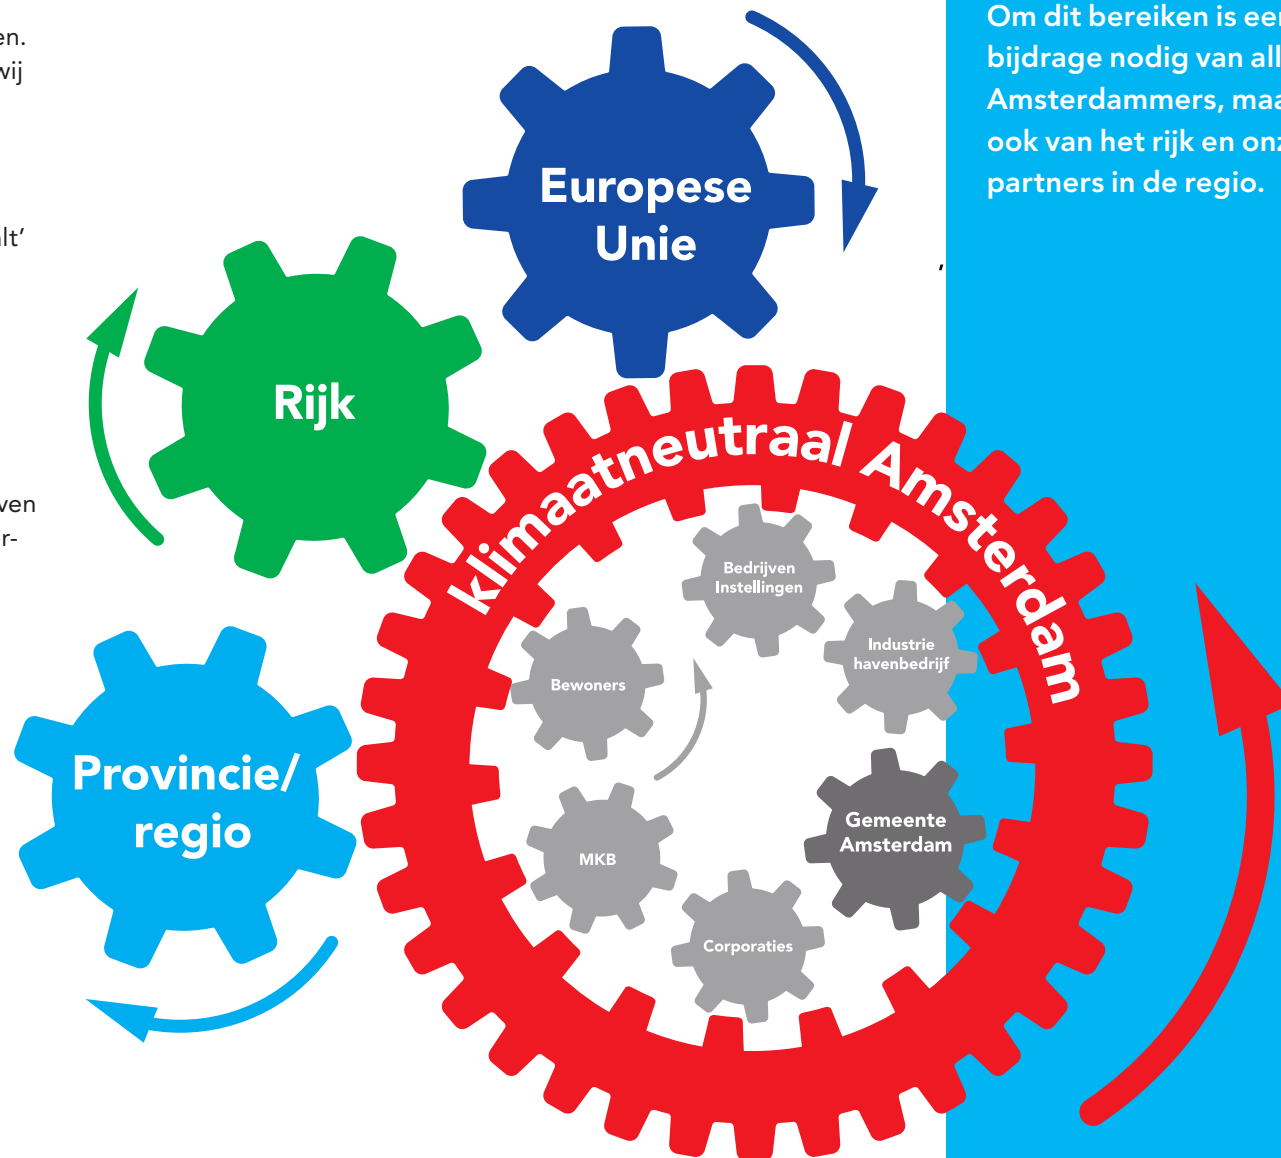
en.
vij

lt'

ven
r-

Om dit bereiken is eer
bijdrage nodig van all
Amsterdammers, maa
ook van het rijk en onz
partners in de regio.

Europese Unie

Rijk

Provincie/ regio

klimaatneutraal Amsterdam

Bedrijven Instellingen

Industrie havenbedrijf

Bewoners

Gemeente Amsterdam

MKB

Corporaties